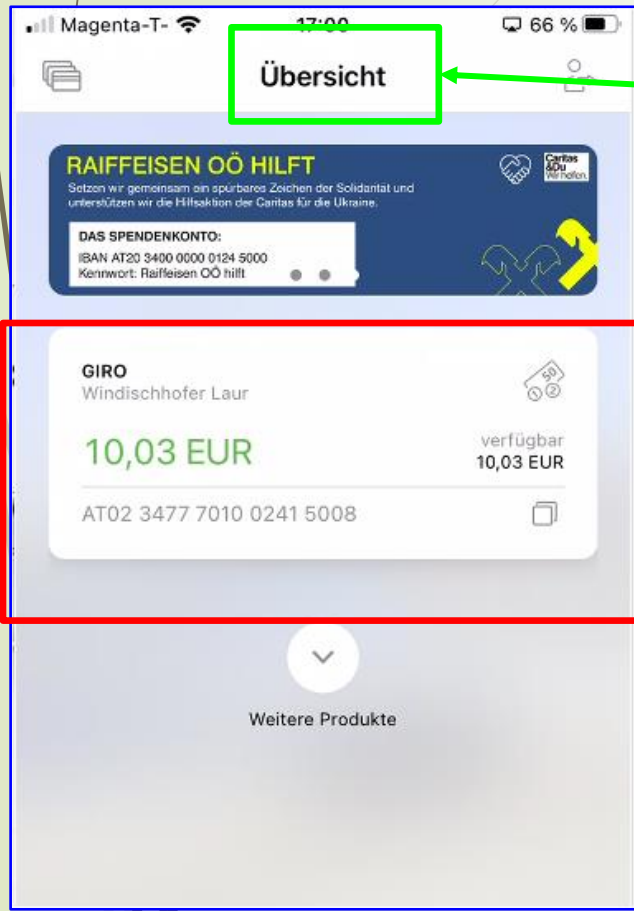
Magenta-T- 17:00 66 %

Übersicht

RAIFFEISEN OÖ HILFT
Setzen wir gemeinsam ein spürbares Zeichen der Solidarität und unterstützen wir die Hilfsaktion der Caritas für die Ukraine.

Caritas &Du Wir helfen.

DAS SPENDENKONTO:
IBAN AT20 3400 0000 0124 5000
Kennwort: Raiffeisen OÖ hilft

GIRO
Windischhofer Laur

10,03 EUR

verfügbar
10,03 EUR

AT02 3477 7010 0241 5008

Weitere Produkte